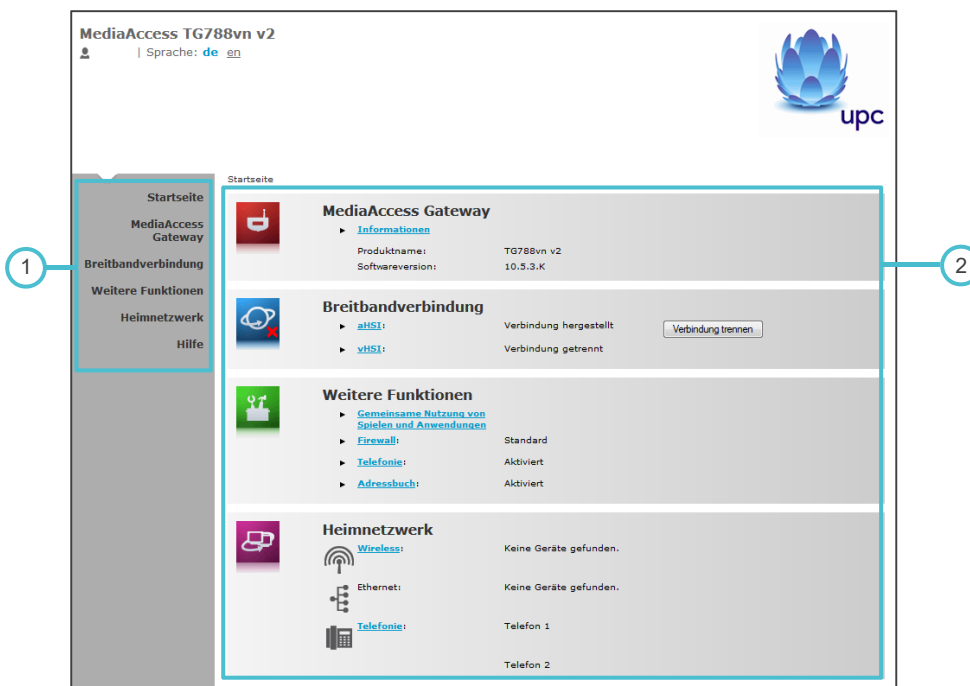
MediaAccess TG788vn v2
| Sprache: de en

upc

1

Startseite
MediaAccess Gateway
Breitbandverbindung
Weitere Funktionen
Heimnetzwerk
Hilfe

Startseite

2

MediaAccess Gateway
Informationen
Produktname: TG788vn v2
Softwareversion: 10.5.3.K

Breitbandverbindung
aHSI: Verbindung hergestellt Verbindung trennen
vHSI: Verbindung getrennt

Weitere Funktionen
Gemeinsame Nutzung von Spielen und Anwendungen
Firewall: Standard
Telefonie: Aktiviert
Adressbuch: Aktiviert

Heimnetzwerk
Wireless: Keine Geräte gefunden.
Ethernet: Keine Geräte gefunden.
Telefonie: Telefon 1
Telefon 2